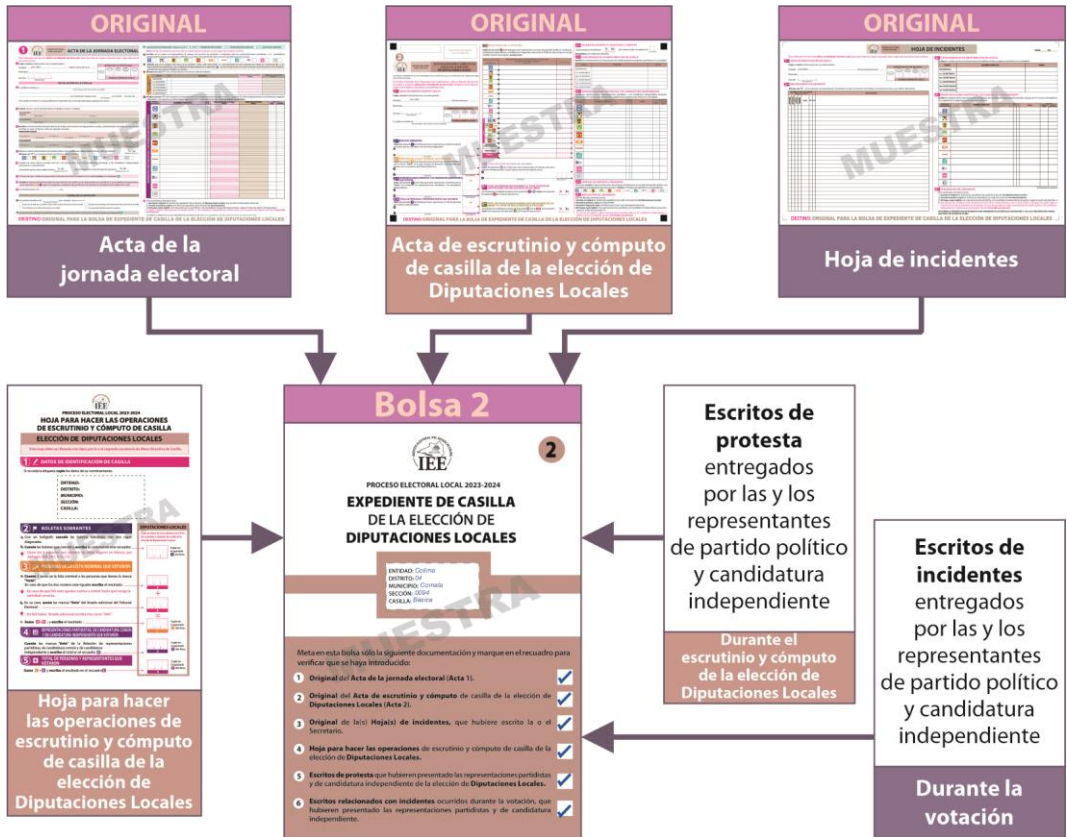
ORIGINAL

ACTA DE LA JORNADA ELECTORAL

MUESTRA

DESTINO: ORIGINAL PARA LA BOLSA DE EXPEDIENTE DE CASILLA DE LA ELECCIÓN DE DIPUTACIONES LOCALES

Acta de la jornada electoral

ORIGINAL

MUESTRA

DESTINO: ORIGINAL PARA LA BOLSA DE EXPEDIENTE DE CASILLA DE LA ELECCIÓN DE DIPUTACIONES LOCALES

Acta de escrutinio y cómputo de casilla de la elección de Diputaciones Locales

ORIGINAL

HOJA DE INCIDENTES

MUESTRA

DESTINO: ORIGINAL PARA LA BOLSA DE EXPEDIENTE DE CASILLA DE LA ELECCIÓN DE DIPUTACIONES LOCALES

Hoja de incidentes

IEE

PROCESO ELECTORAL LOCAL 2023-2024

HOJA PARA HACER LAS OPERACIONES DE ESCRUTINIO Y CÓMPUTO DE CASILLA

ELECCIÓN DE DIPUTACIONES LOCALES

1 DATOS DE IDENTIFICACIÓN DE CASILLA

ENTIDAD:
DISTRITO:
MUNICIPIO:
SECCIÓN:
CASILLA:

2 BOLETAS SOBRANTES

DIPUTACIONES LOCALES

3

4

5 TOTAL DE PERSONAS Y REPRESENTANTES QUE VOTARON

MUESTRA

Hoja para hacer las operaciones de escrutinio y cómputo de casilla de la elección de Diputaciones Locales

Bolsa 2

IEE

2

PROCESO ELECTORAL LOCAL 2023-2024

EXPEDIENTE DE CASILLA
DE LA ELECCIÓN DE
DIPUTACIONES LOCALES

ENTIDAD: Colima
DISTRITO: 01
MUNICIPIO: Comala
SECCIÓN: 0094
CASILLA: Básica

MUESTRA

Meta en esta bolsa sólo la siguiente documentación y marque en el recuadro para verificar que se haya introducido:

1 Original del Acta de la jornada electoral (Acta 1).

2 Original del Acta de escrutinio y cómputo de casilla de la elección de Diputaciones Locales (Acta 2).

3 Original de la(s) Hoja(s) de incidentes, que hubiere escrito la o el Secretario.

4 Hoja para hacer las operaciones de escrutinio y cómputo de casilla de la elección de Diputaciones Locales.

5 Escritos de protesta que hubieren presentado las representaciones partidistas y de candidatura independiente de la elección de Diputaciones Locales.

6 Escritos relacionados con incidentes ocurridos durante la votación, que hubieren presentado las representaciones partidistas y de candidatura independiente.

Escritos de protesta entregados por las y los representantes de partido político y candidatura independiente

Durante el escrutinio y cómputo de la elección de Diputaciones Locales

Escritos de incidentes entregados por las y los representantes de partido político y candidatura independiente

Durante la votación